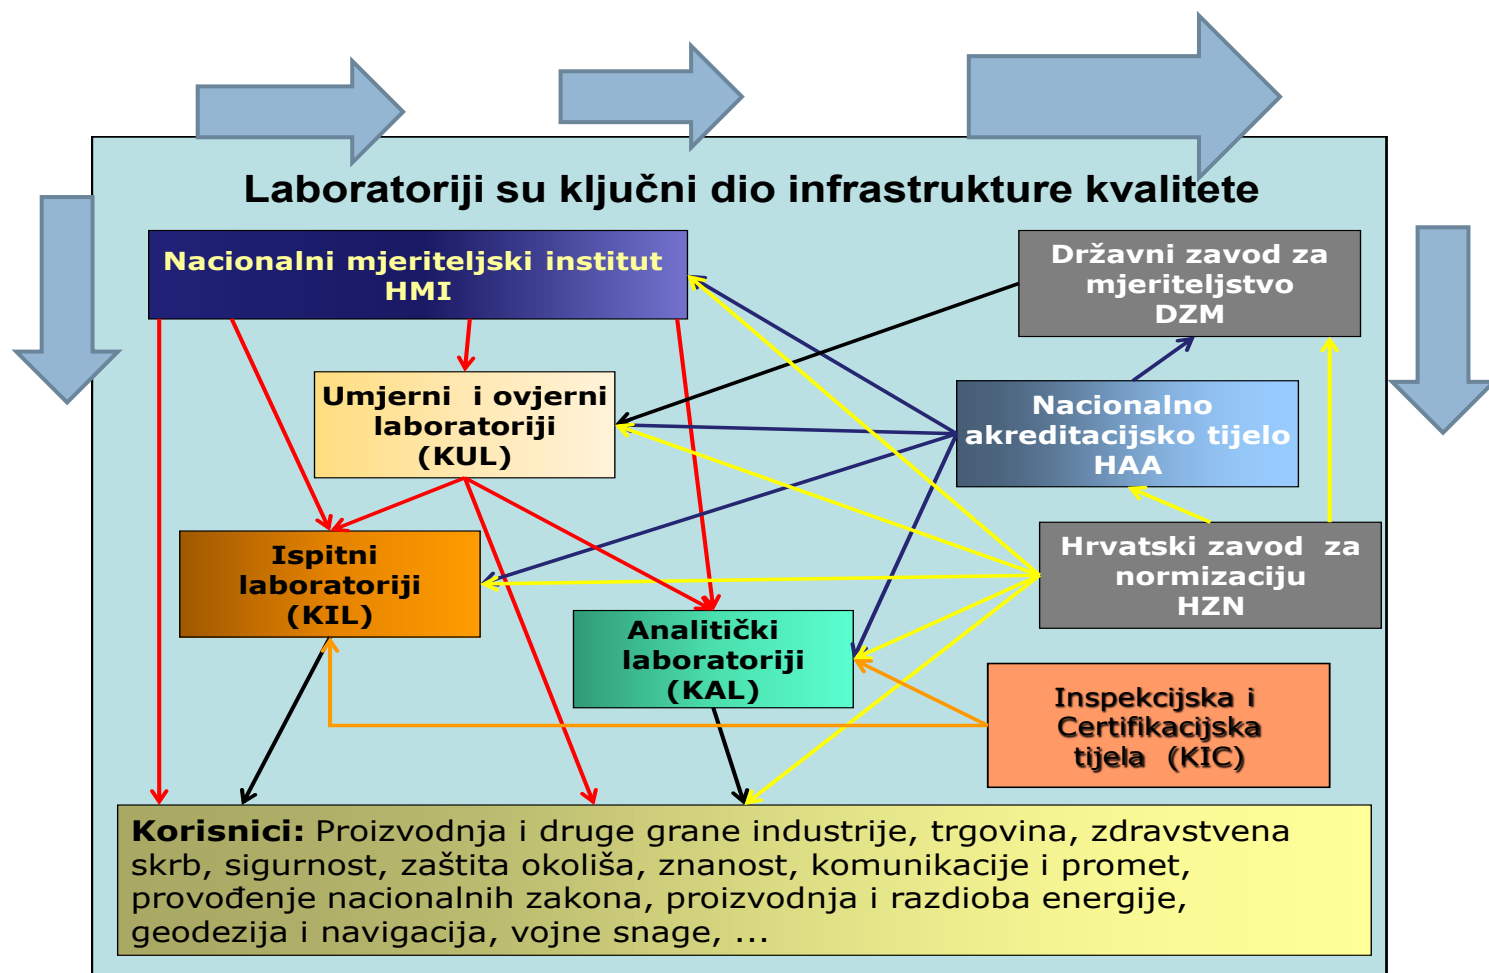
Laboratoriji su ključni dio infrastrukture kvalitete

Nacionalni mjeriteljski institut HMI

Državni zavod za mjeriteljstvo DZM

Umjerni i ovjerni laboratoriji (KUL)

Nacionalno akreditacijsko tijelo HAA

Ispitni laboratoriji (KIL)

Hrvatski zavod za normizaciju HZN

Analitički laboratoriji (KAL)

Inspekcijska i Certifikacijska tijela (KIC)

Korisnici: Proizvodnja i druge grane industrije, trgovina, zdravstvena skrb, sigurnost, zaštita okoliša, znanost, komunikacije i promet, provođenje nacionalnih zakona, proizvodnja i razdioba energije, geodezija i navigacija, vojne snage, ...